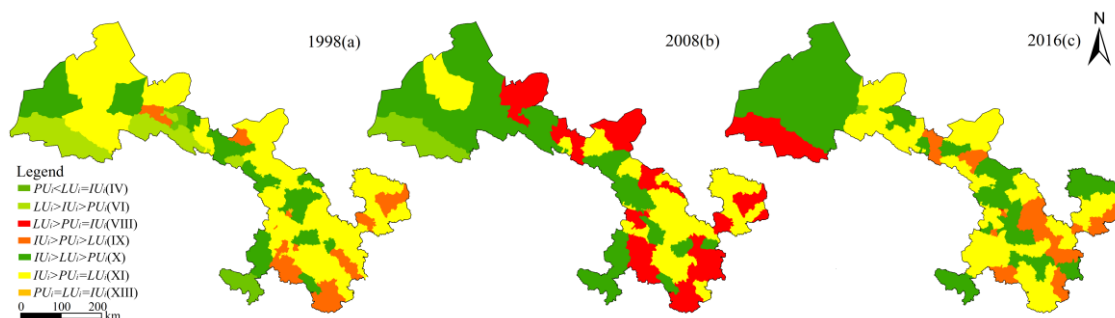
1998(a)

2008(b)

2016(c)

N

Legend
$PU_i<LU_i=IU_i$(IV)
$LU_i>IU_i>PU_i$(VI)
$LU_i>PU_i=IU_i$(VIII)
$IU_i>PU_i>LU_i$(IX)
$IU_i>LU_i>PU_i$(X)
$IU_i>PU_i=LU_i$(XI)
$PU_i=LU_i=IU_i$(XIII)

0 100 200
km